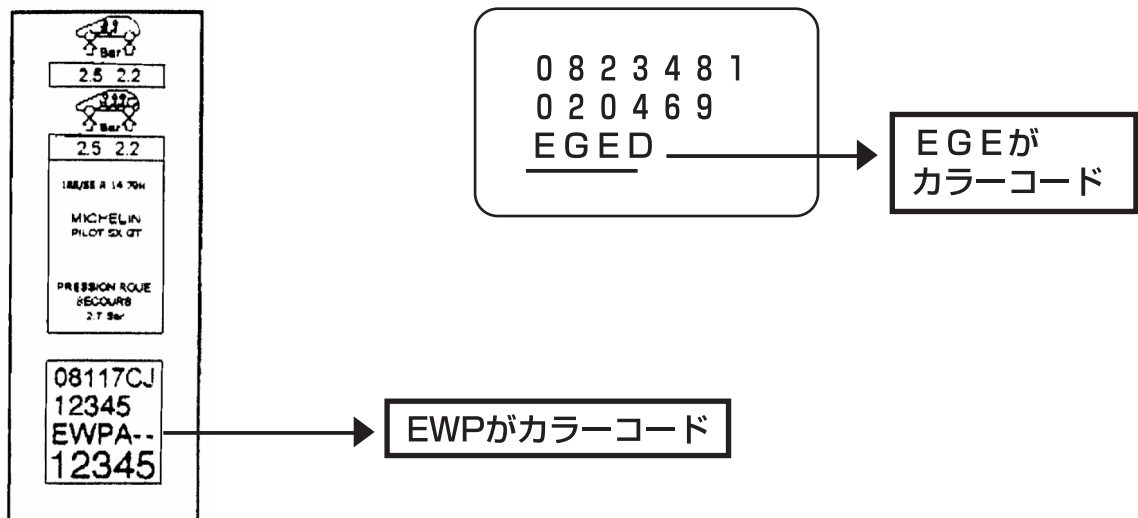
2.2
Bar

2.5 2.2

2.2
Bar

2.5 2.2

185/55 R 14 79H

MICHELIN
PILOT SX GT

PRESSION ROUE
SECOURS
2.7 Bar

08117CJ
12345
EWPA--
12345

EWPがカラーコード

0 8 2 3 4 8 1
0 2 0 4 6 9
E G E D

EGEが
カラーコード